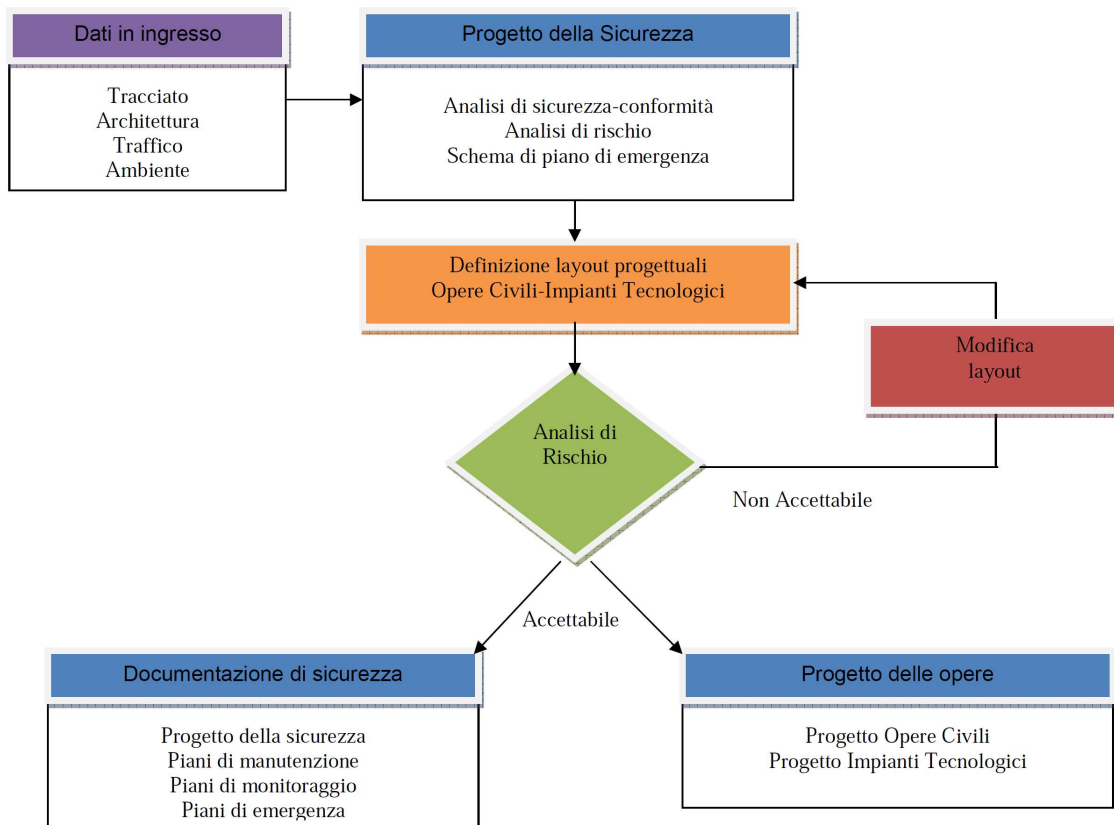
Dati in ingresso

Tracciato
Architettura
Traffico
Ambiente

Progetto della Sicurezza

Analisi di sicurezza-conformità
Analisi di rischio
Schema di piano di emergenza

Definizione layout progettuali
Opere Civili-Impianti Tecnologici

Modifica layout

Analisi di Rischio

Non Accettabile

Accettabile

Documentazione di sicurezza

Progetto della sicurezza
Piani di manutenzione
Piani di monitoraggio
Piani di emergenza

Progetto delle opere

Progetto Opere Civili
Progetto Impianti Tecnologici